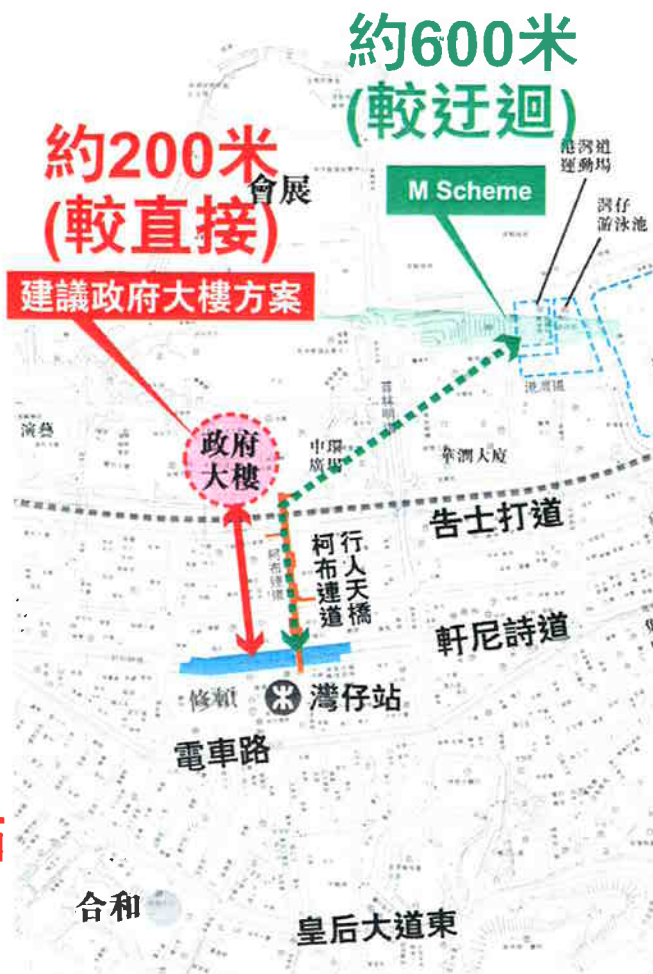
約600米
(較迂迴)

約200米
(較直接)

會展

M Scheme

港灣道運動場

灣仔游泳池

建議政府大樓方案

演藝

政府大樓

中環廣場

華潤大廈

告士打道

行人天橋

柯布連道

軒尼詩道

修頓

灣仔站

電車路

合和

皇后大道東